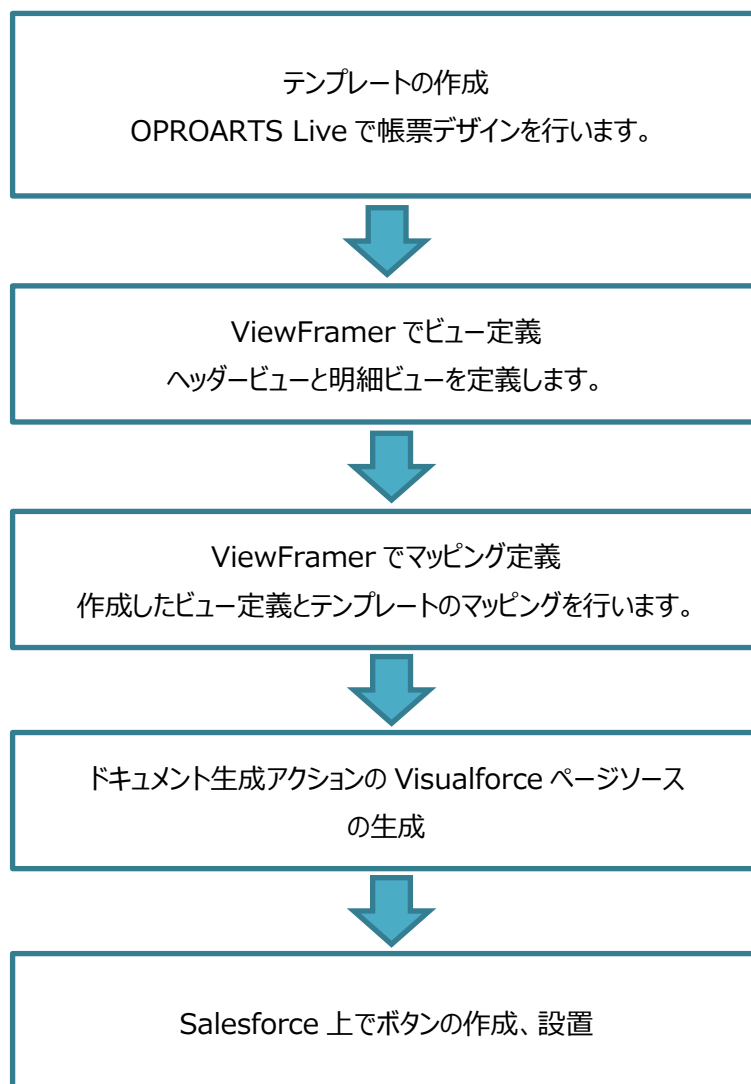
テンプレートの作成
OPROARTS Live で帳票デザインを行います。

ViewFramer でビュー定義
ヘッダービューと明細ビューを定義します。

ViewFramer でマッピング定義
作成したビュー定義とテンプレートのマッピングを行います。

ドキュメント生成アクションの Visualforce ページソースの生成

Salesforce 上でボタンの作成、設置